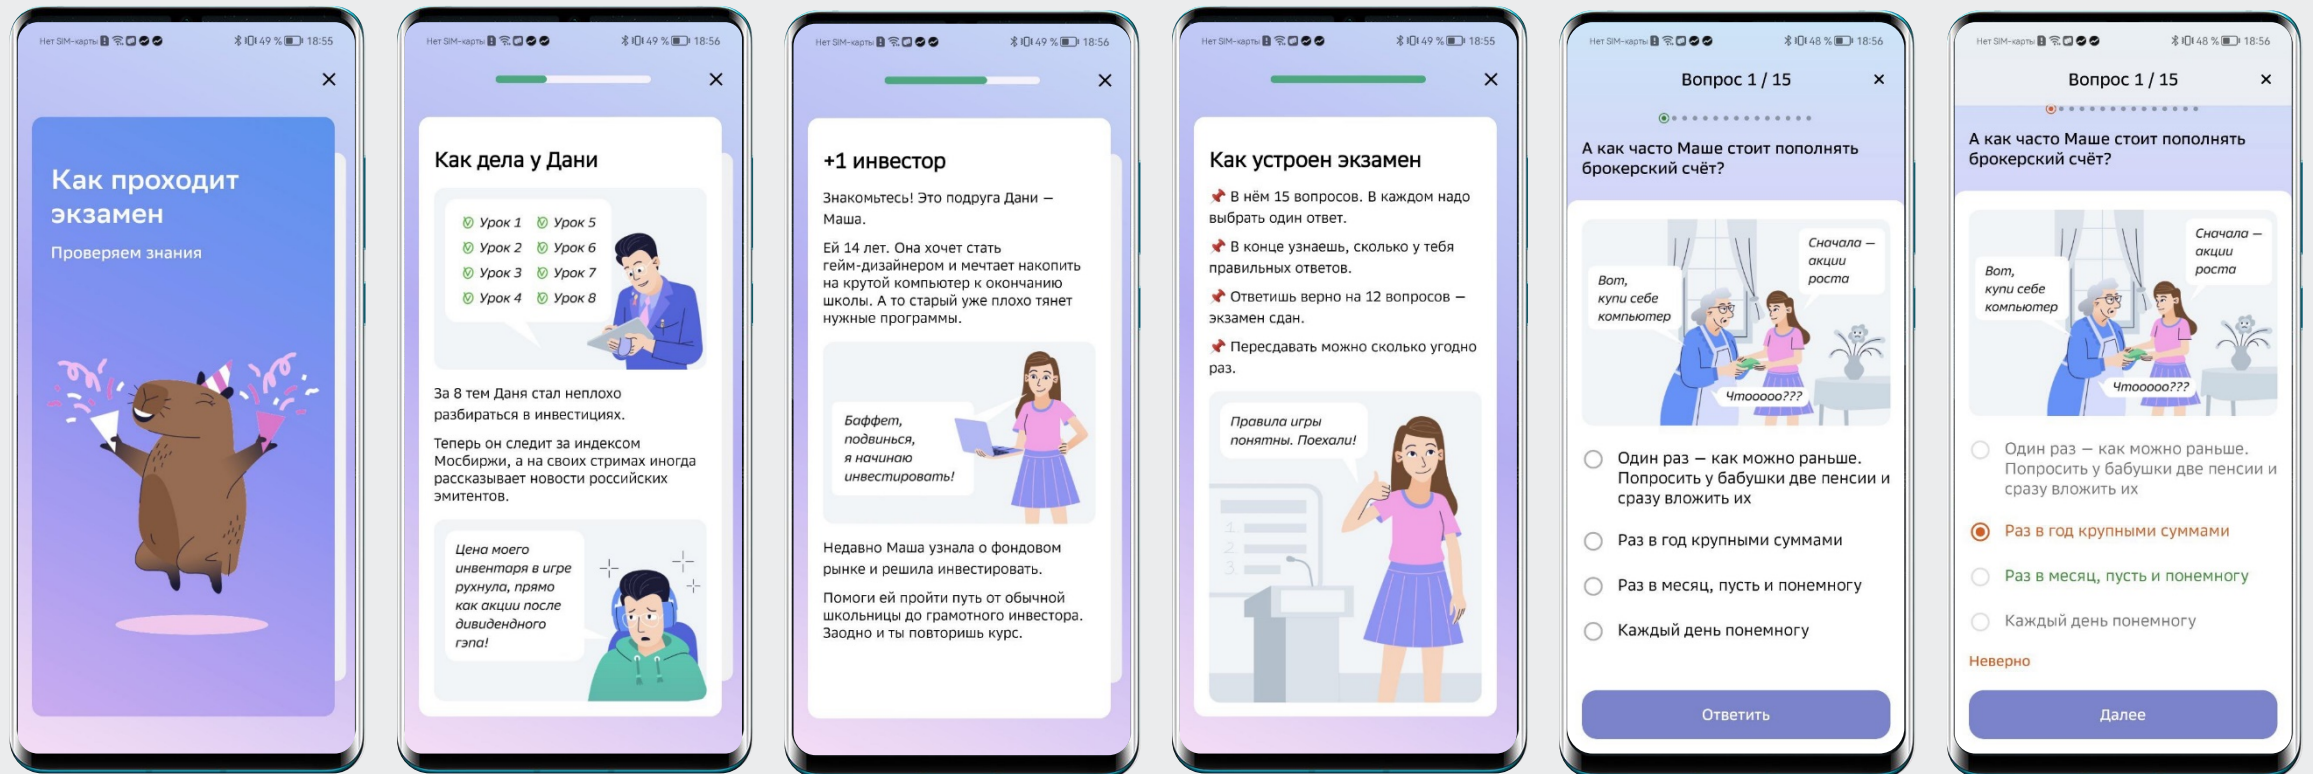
Нет SIM-карты 49 % 18:55

×

Как проходит экзамен

Проверяем знания

Нет SIM-карты 49 % 18:56

×

Как дела у Дани

Урок 1 Урок 5
Урок 2 Урок 6
Урок 3 Урок 7
Урок 4 Урок 8

За 8 тем Даня стал неплохо разбираться в инвестициях.

Теперь он следит за индексом Мосбиржи, а на своих стримах иногда рассказывает новости российских эмитентов.

Цена моего инвентаря в игре рухнула, прямо как акции после дивидендного гэпа!

Нет SIM-карты 49 % 18:56

×

+1 инвестор

Знакомьтесь! Это подруга Дани — Маша.

Ей 14 лет. Она хочет стать гейм-дизайнером и мечтает накопить на крутой компьютер к окончанию школы. А то старый уже плохо тянет нужные программы.

Баффет, подвинься, я начинаю инвестировать!

Недавно Маша узнала о фондовом рынке и решила инвестировать.

Помоги ей пройти путь от обычной школьницы до грамотного инвестора. Заодно и ты повторишь курс.

Нет SIM-карты 49 % 18:55

×

Как устроен экзамен

📌 В нём 15 вопросов. В каждом надо выбрать один ответ.

📌 В конце узнаешь, сколько у тебя правильных ответов.

📌 Ответишь верно на 12 вопросов — экзамен сдан.

📌 Пересдавать можно сколько угодно раз.

Правила игры понятны. Поехали!

Нет SIM-карты 48 % 18:56

Вопрос 1 / 15 ×

А как часто Маше стоит пополнять брокерский счёт?

Вот, купи себе компьютер

Сначала — акции роста

Чтооооо???

Один раз — как можно раньше. Попросить у бабушки две пенсии и сразу вложить их

Раз в год крупными суммами

Раз в месяц, пусть и понемногу

Каждый день понемногу

Ответить

Нет SIM-карты 48 % 18:56

Вопрос 1 / 15 ×

А как часто Маше стоит пополнять брокерский счёт?

Вот, купи себе компьютер

Сначала — акции роста

Чтооооо???

Один раз — как можно раньше. Попросить у бабушки две пенсии и сразу вложить их

Раз в год крупными суммами

Раз в месяц, пусть и понемногу

Каждый день понемногу

Неверно

Далее